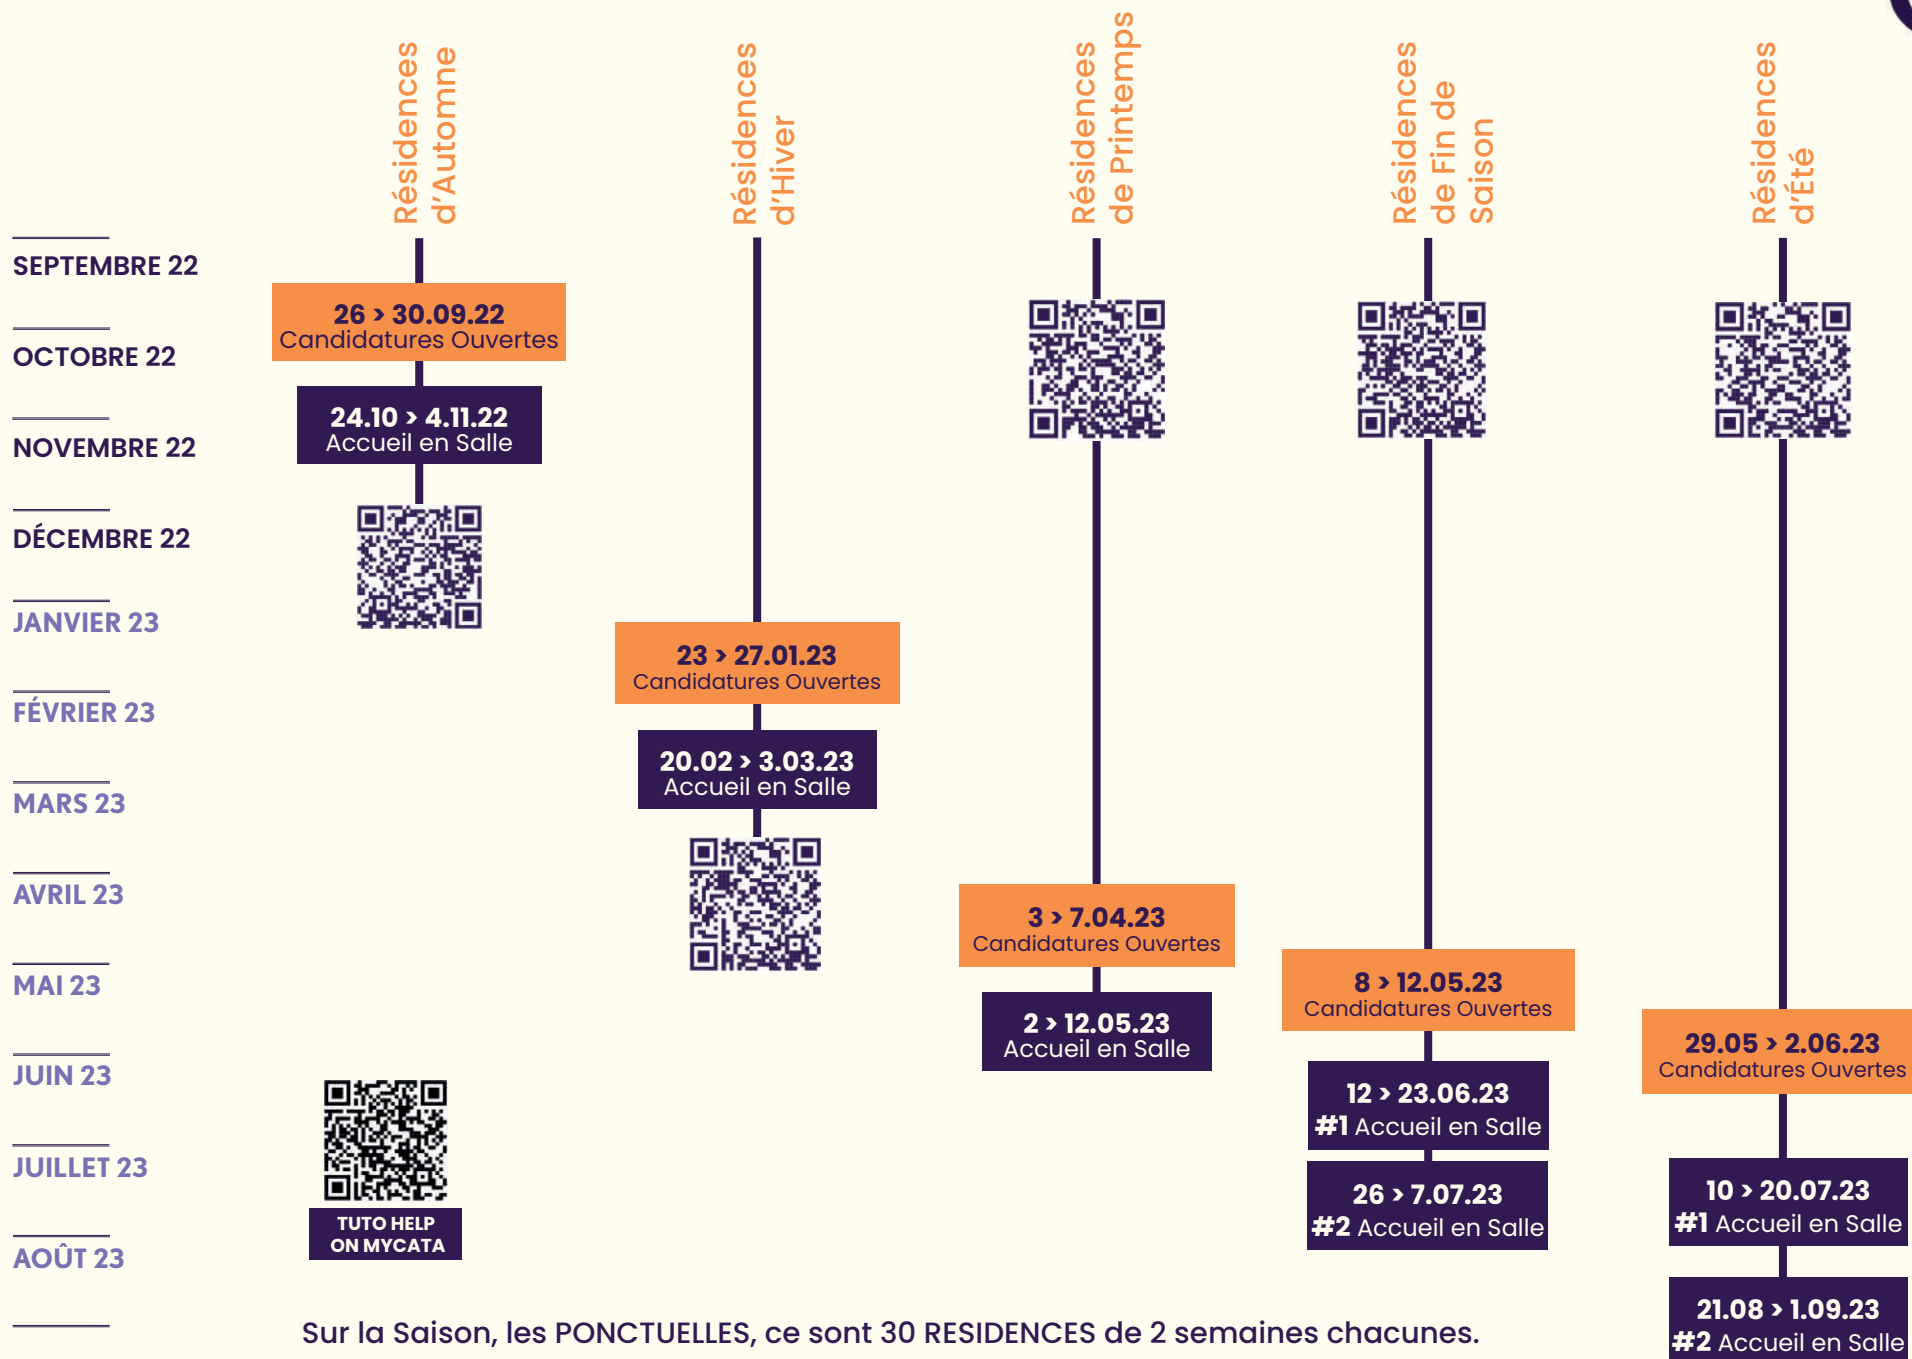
Résidences d'Automne

Résidences d'Hiver

Résidences de Printemps

Résidences de Fin de Saison

Résidences d'Été

SEPTEMBRE 22

OCTOBRE 22

NOVEMBRE 22

DÉCEMBRE 22

JANVIER 23

FÉVRIER 23

MARS 23

AVRIL 23

MAI 23

JUIN 23

JUILLET 23

AOÛT 23

26 > 30.09.22
Candidatures Ouvertes

24.10 > 4.11.22
Accueil en Salle

23 > 27.01.23
Candidatures Ouvertes

20.02 > 3.03.23
Accueil en Salle

3 > 7.04.23
Candidatures Ouvertes

2 > 12.05.23
Accueil en Salle

8 > 12.05.23
Candidatures Ouvertes

12 > 23.06.23
#1 Accueil en Salle

26 > 7.07.23
#2 Accueil en Salle

29.05 > 2.06.23
Candidatures Ouvertes

10 > 20.07.23
#1 Accueil en Salle

21.08 > 1.09.23
#2 Accueil en Salle

TUTO HELP
ON MYCATA

Sur la Saison, les PONCTUELLES, ce sont 30 RESIDENCES de 2 semaines chacunes.